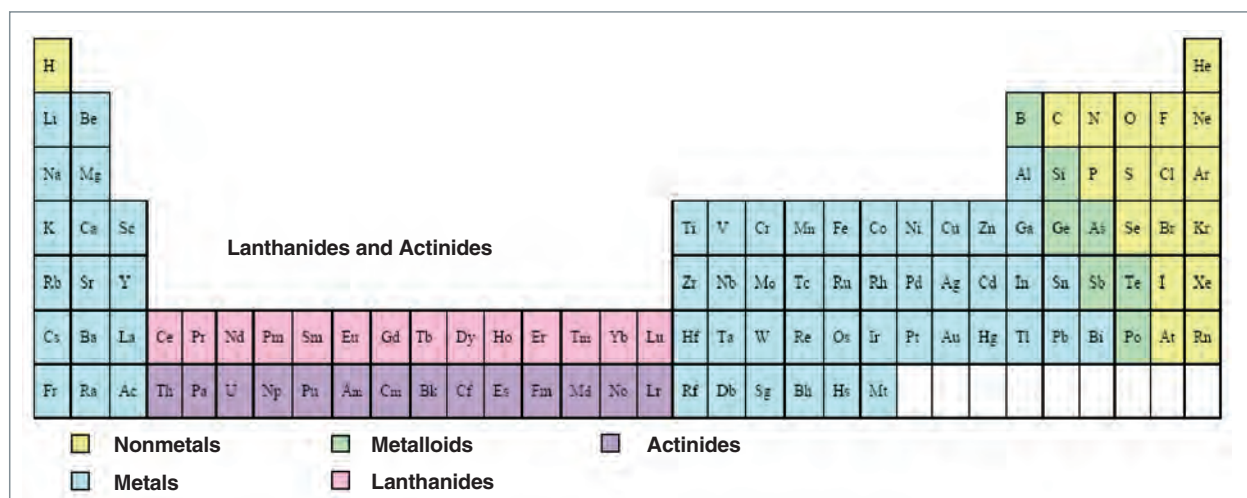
H He

Li Be B C N O F Ne

Na Mg Al Si P S Cl Ar

K Ca Sc Ti V Cr Mn Fe Co Ni Cu Zn Ga Ge As Se Br Kr

Lanthanides and Actinides

Rb Sr Y Zr Nb Mo Tc Ru Rh Pd Ag Cd In Sn Sb Te I Xe

Cs Ba La Ce Pr Nd Pm Sm Eu Gd Tb Dy Ho Er Tm Yb Lu Hf Ta W Re Os Ir Pt Au Hg Tl Pb Bi Po At Rn

Fr Ra Ac Th Pa U Np Pu Am Cm Bk Cf Es Fm Md No Lr Rf Db Sg Bh Hs Mt

Nonmetals
Metalloids
Actinides
Metals
Lanthanides